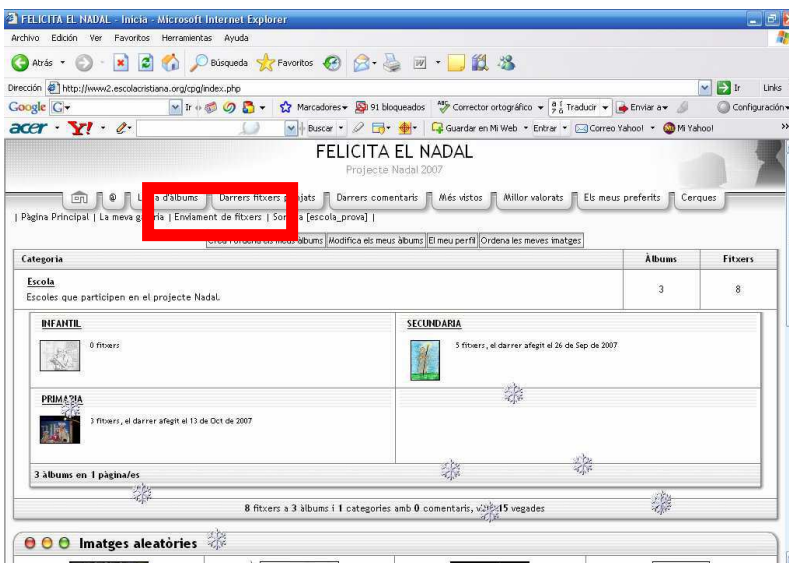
FELICITA EL NADAL - Inicia - Microsoft Internet Explorer

Archivo Edición Ver Favoritos Herramientas Ayuda

Atrás Búsqueda Favoritos

Dirección http://www2.escolacristiana.org/cpg/index.php Ir Links

Google G Ir Marcadores 91 bloqueados Corrector ortográfico Traducir Enviar a Configuración

acer Y! Buscar Guardar en Mi Web Entrar Correo Yahoo! Mi Yahoo!

FELICITA EL NADAL

Projecte Nadal 2007

L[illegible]a d'àlbums | Darrers fitxers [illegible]jats | Darrers comentaris | Més vistos | Millor valorats | Els meus preferits | Cerques

| Pàgina Principal | La meva g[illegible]ria | Enviament de fitxers | Sor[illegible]a [escola_prova] |

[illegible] els meus àlbums | Modifica els meus àlbums | El meu perfil | Ordena les meves imatges

| Categoria | Àlbums | Fitxers |
|---|---|---|
| Escola<br>Escoles que participen en el projecte Nadal. | 3 | 8 |

INFANTIL

0 fitxers

SECUNDARIA

5 fitxers, el darrer afegit el 26 de Sep de 2007

PRIMARIA

3 fitxers, el darrer afegit el 13 de Oct de 2007

3 àlbums en 1 pàgina/es

8 fitxers a 3 àlbums i 1 categories amb 0 comentaris, v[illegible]15 vegades

Imatges aleatòries